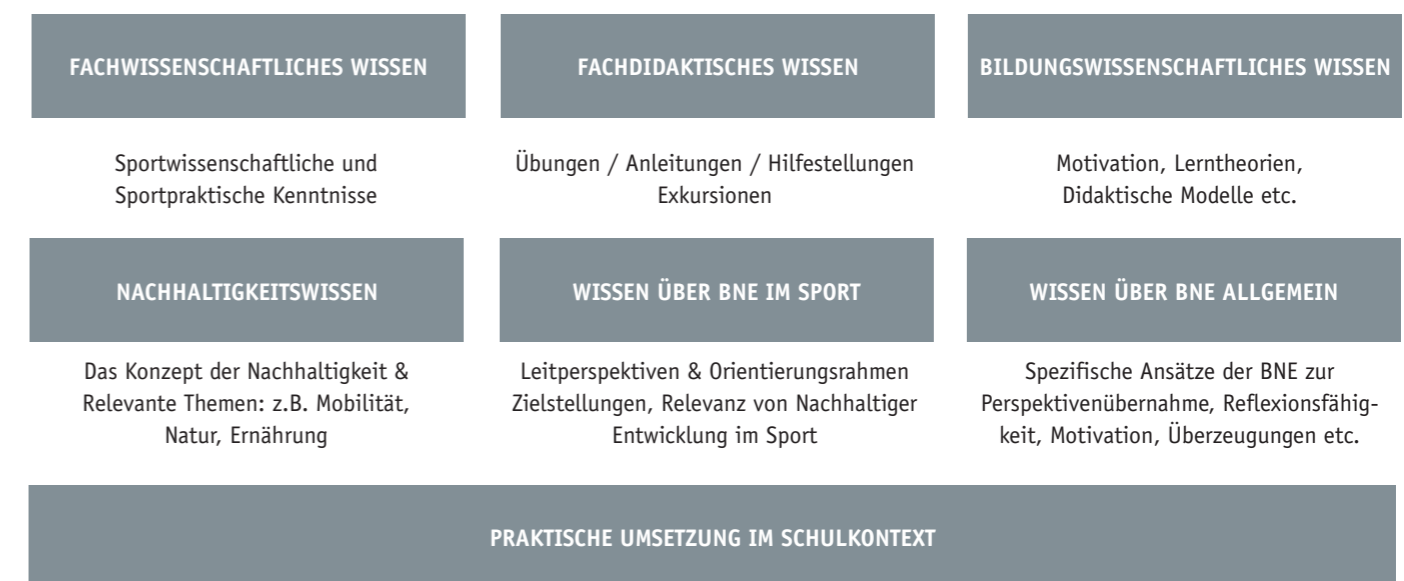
FACHWISSENSCHAFTLICHES WISSEN

Sportwissenschaftliche und Sportpraktische Kenntnisse

FACHDIDAKTISCHES WISSEN

Übungen / Anleitungen / Hilfestellungen Exkursionen

BILDUNGSWISSENSCHAFTLICHES WISSEN

Motivation, Lerntheorien, Didaktische Modelle etc.

NACHHALTIGKEITSWISSEN

Das Konzept der Nachhaltigkeit & Relevante Themen: z.B. Mobilität, Natur, Ernährung

WISSEN ÜBER BNE IM SPORT

Leitperspektiven & Orientierungsrahmen Zielstellungen, Relevanz von Nachhaltiger Entwicklung im Sport

WISSEN ÜBER BNE ALLGEMEIN

Spezifische Ansätze der BNE zur Perspektivenübernahme, Reflexionsfähigkeit, Motivation, Überzeugungen etc.

PRAKTISCHE UMSETZUNG IM SCHULKONTEXT